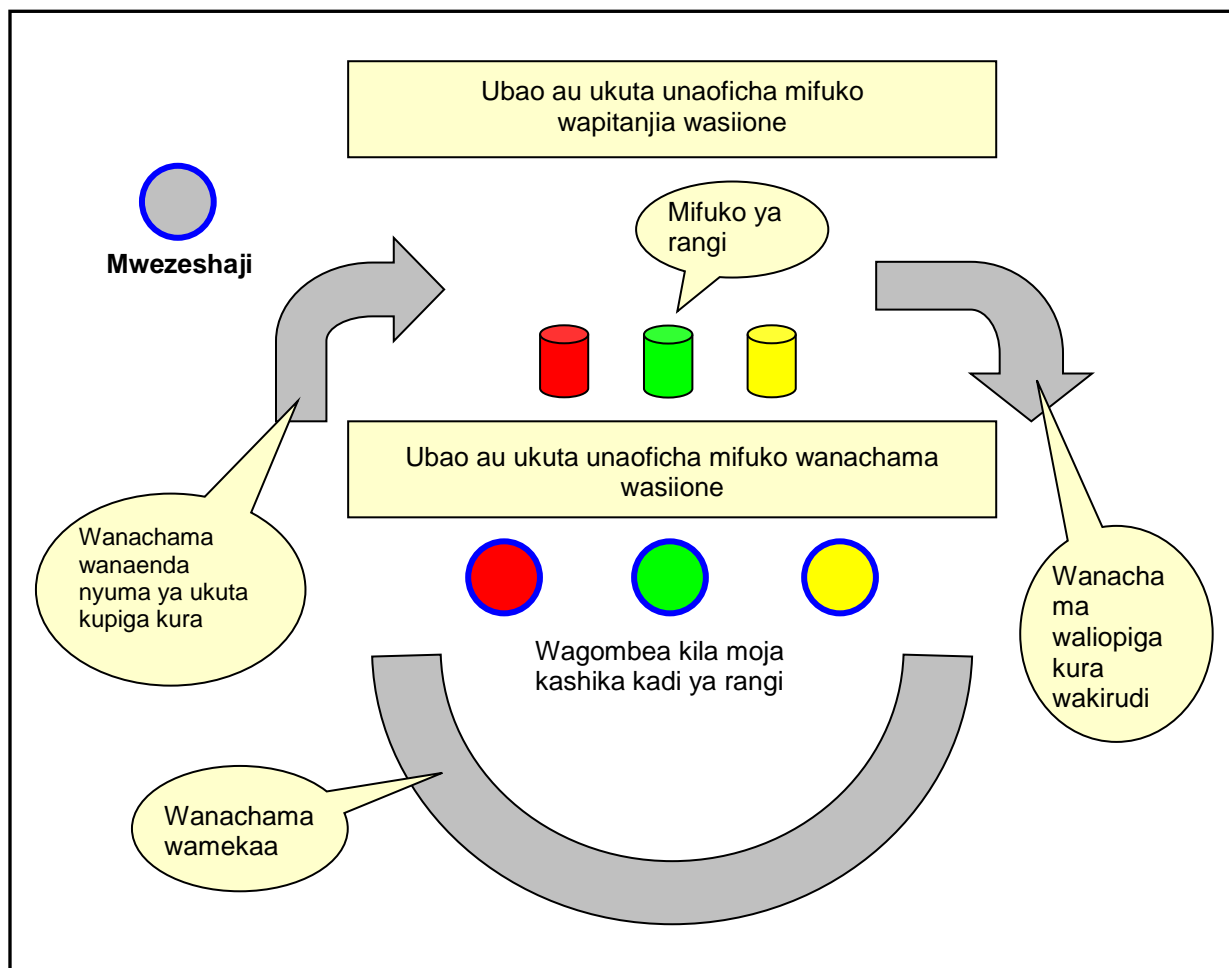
Ubao au ukuta unaoficha mifuko wapitanjia wasiione

Mweseshaji

Mifuko ya rangi

Ubao au ukuta unaoficha mifuko wanachama wasiione

Wanachama wanaenda nyuma ya ukuta kupiga kura

Wagombea kila moja kashika kadi ya rangi

Wanachama waliopiga kura wakirudi

Wanachama wamekaa